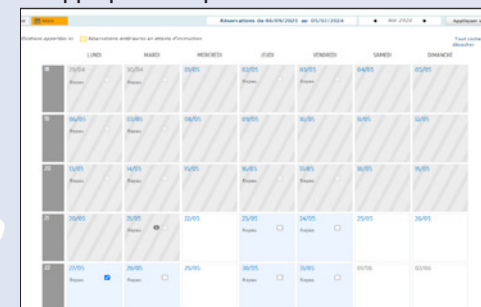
Réservations du 04/09/2023 au 05/07/2024

Mai 2024

Appliquer

Réservations antérieures en attente d'instruction

Tout cocher
décocher

| | LUNDI | MARDI | MERCREDI | JEUDI | VENDREDI | SAMEDI | DIMANCHE |
|---|---|---|---|---|---|---|---|
| 18 | 29/04 Repas | 30/04 Repas | 01/05 | 02/05 Repas | 03/05 Repas | 04/05 | 05/05 |
| 19 | 06/05 Repas | 07/05 Repas | 08/05 | 09/05 | 10/05 | 11/05 | 12/05 |
| 20 | 13/05 Repas | 14/05 Repas | 15/05 | 16/05 Repas | 17/05 Repas | 18/05 | 19/05 |
| 21 | 20/05 | 21/05 Repas | 22/05 | 23/05 Repas | 24/05 Repas | 25/05 | 26/05 |
| 22 | 27/05 Repas | 28/05 Repas | 29/05 | 30/05 Repas | 31/05 Repas | 01/06 | 02/06 |